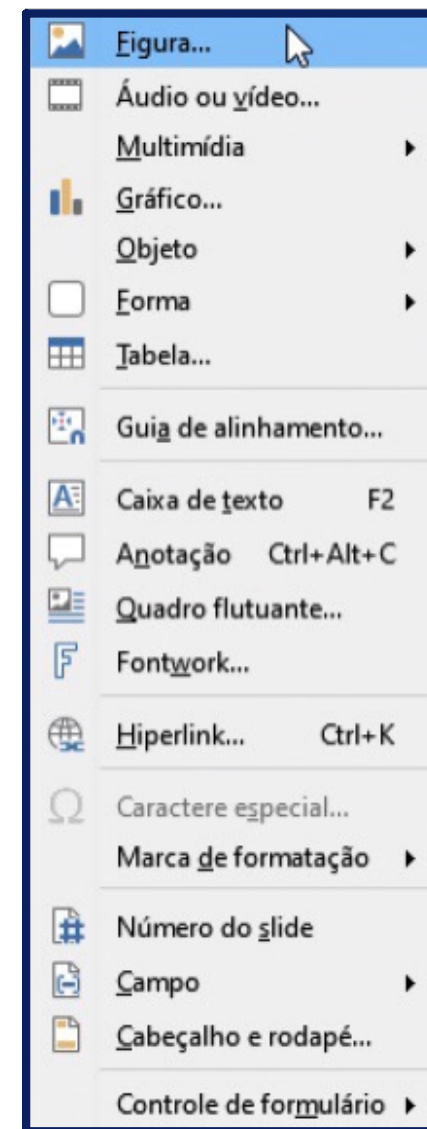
Figura...
Áudio ou vídeo...
Multimídia
Gráfico...
Objeto
Forma
Tabela...
Guia de alinhamento...
Caixa de texto F2
Anotação Ctrl+Alt+C
Quadro flutuante...
Fontwork...
Hiperlink... Ctrl+K
Caractere especial...
Marca de formatação
Número do slide
Campo
Cabeçalho e rodapé...
Controle de formulário